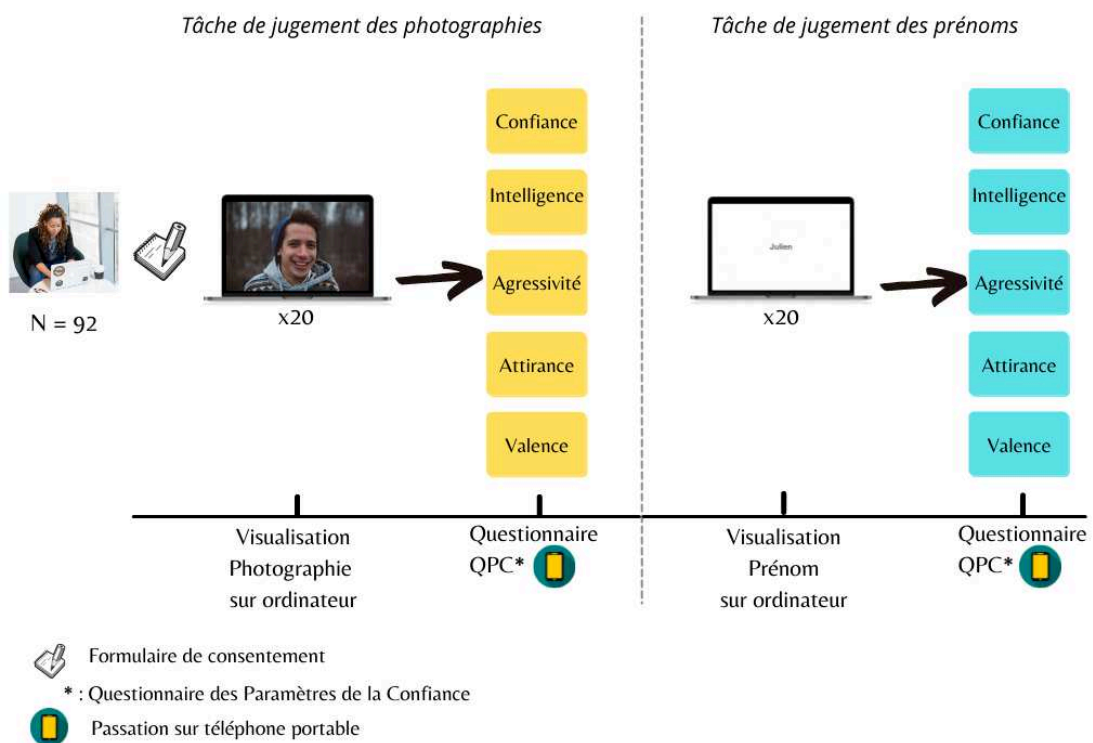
Tâche de jugement des photographies

Tâche de jugement des prénoms

N = 92

x20

Confiance
Intelligence
Agressivité
Attirance
Valence

Julien

x20

Confiance
Intelligence
Agressivité
Attirance
Valence

Visualisation Photographie sur ordinateur

Questionnaire QPC*

Visualisation Prénom sur ordinateur

Questionnaire QPC*

Formulaire de consentement

* : Questionnaire des Paramètres de la Confiance

Passation sur téléphone portable